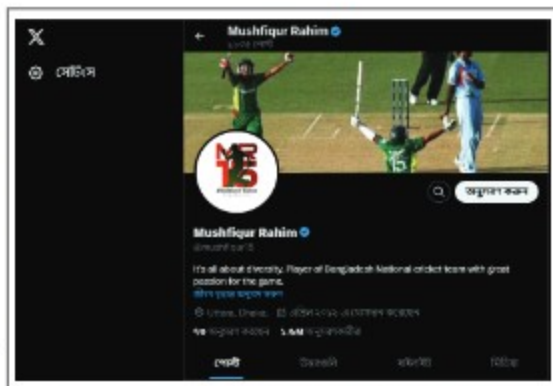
X

সেটিংস

Mushfiqur Rahim
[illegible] পোস্ট

MR 15

অনুসরণ করুন

Mushfiqur Rahim
@mushfiqur15

It's all about diversity. Player of Bangladesh National cricket team with great passion for the game.
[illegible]

Dhaka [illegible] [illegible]

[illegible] অনুসরণ করছেন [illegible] অনুসরণকারীরা

পোস্ট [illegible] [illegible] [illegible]